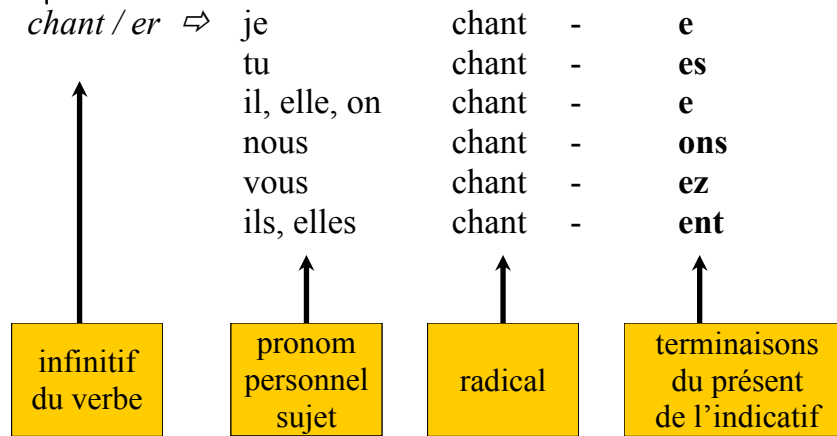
*chant / er* ⇨

| | | | |
|---|---|---|---|
| je | chant | - | **e** |
| tu | chant | - | **es** |
| il, elle, on | chant | - | **e** |
| nous | chant | - | **ons** |
| vous | chant | - | **ez** |
| ils, elles | chant | - | **ent** |

infinitif du verbe

pronom personnel sujet

radical

terminaisons du présent de l'indicatif